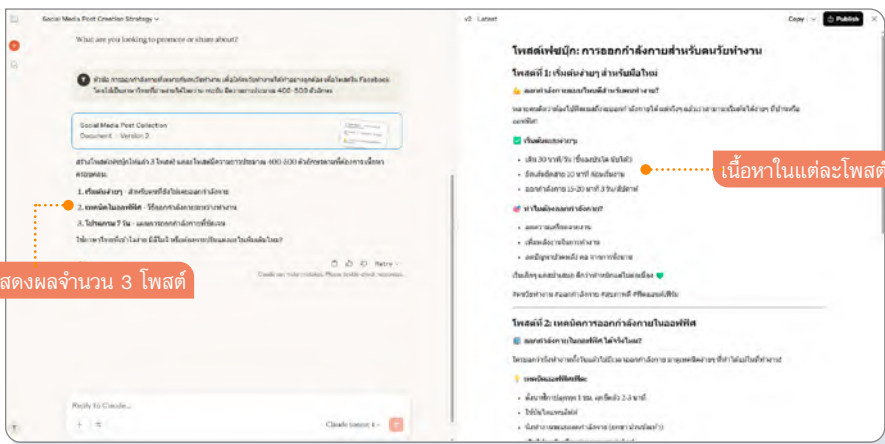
Social Media Post Creation Strategy

What are you looking to promote or share about?

ช่วยเขียนโพสต์การออกกำลังกายสำหรับคนวัยทำงาน เพื่อให้คนวัยทำงานได้ทำตามร่างกายแข็งแรงในเพจ Facebook โดยให้เป็นภาษาที่เข้าใจง่ายและใช้เวลาอ่าน ความยาวประมาณ 400-500 ตัวอักษร

Social Media Post Collection
Document · Version 2

สร้างโพสต์เฟซบุ๊กให้แล้ว 3 โพสต์ และโพสต์มีความยาวประมาณ 400-500 ตัวอักษรตามที่ต้องการ เนื้อหาครอบคลุม:

1. เริ่มต้นง่ายๆ - สำหรับคนที่ยังไม่เคยออกกำลังกาย
2. เทคนิคในออฟฟิศ - วิธีออกกำลังกายระหว่างทำงาน
3. โปรแกรม 7 วัน - แผนการออกกำลังกายที่ชัดเจน

ให้ผมช่วยปรับแก้ไขส่วนไหนอีกไหม หรือต้องการเนื้อหาแบบอื่นเพิ่มเติม?

แสดงผลจำนวน 3 โพสต์

Copy Retry

Reply to Claude...

Claude Sonnet 4

v2 · Latest

Copy Publish

โพสต์เฟซบุ๊ก: การออกกำลังกายสำหรับคนวัยทำงาน

โพสต์ที่ 1: เริ่มต้นง่ายๆ สำหรับมือใหม่

ออกกำลังกายแบบไหนดีสำหรับคนทำงาน?

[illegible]

เริ่มต้นแบบง่ายๆ

• เดิน 30 นาที/วัน
• ยืดเส้นยืดสาย 10 นาที ก่อนเริ่มงาน
• ออกกำลังกาย 15-20 นาที 3 วัน/สัปดาห์

เนื้อหาในแต่ละโพสต์

ทำไมต้องออกกำลังกาย?

• ลดความเครียดจากงาน
• เพิ่มพลังงานในการทำงาน
• ลดปัญหาปวดหลัง คอ บ่า

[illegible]

#คนวัยทำงาน #ออกกำลังกาย #สุขภาพดี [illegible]

โพสต์ที่ 2: เทคนิคการออกกำลังกายในออฟฟิศ

ออกกำลังกายในออฟฟิศได้จริงไหม?

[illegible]

เทคนิคในออฟฟิศ

• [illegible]
• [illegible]
• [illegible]